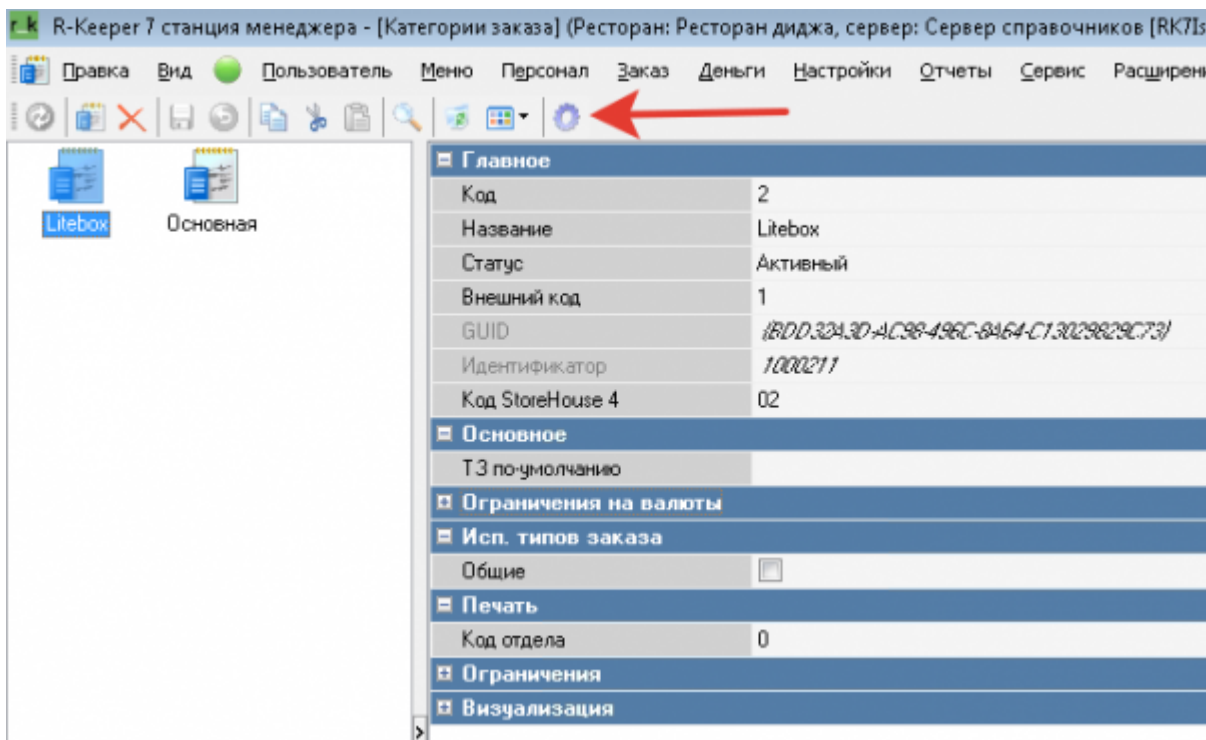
r_k R-Keeper 7 станция менеджера - [Категории заказа] (Ресторан: Ресторан диджа, сервер: Сервер справочников [RK7Is

Правка Вид Пользователь Меню Персонал Заказ Деньги Настройки Отчеты Сервис Расширени

Litebox
Основная

Главное
| Код | 2 |
|---|---|
| Название | Litebox |
| Статус | Активный |
| Внешний код | 1 |
| GUID | {BDD324 3D-AC98-496C-8A64-C13029829C73} |
| Идентификатор | 1000211 |
| Код StoreHouse 4 | 02 |

Основное
| ТЗ по-умолчанию | |
|---|---|

Ограничения на валюты
Исп. типов заказа
| Общие | |
|---|---|

Печать
| Код отдела | 0 |
|---|---|

Ограничения
Визуализация